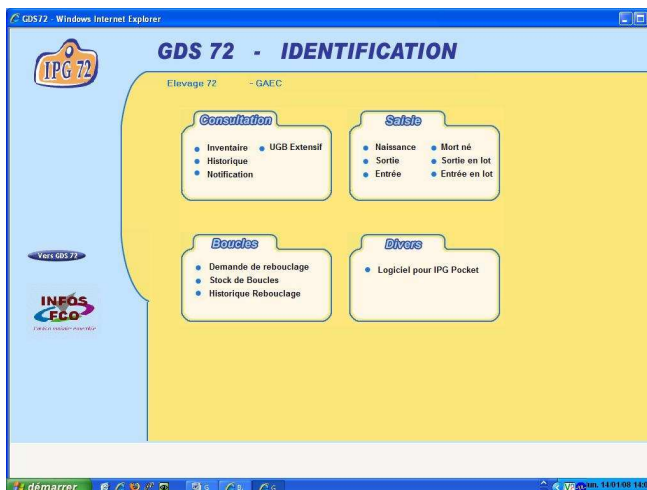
GDS72 - Windows Internet Explorer

IPG 72

GDS 72 - IDENTIFICATION

Elevage 72 - GAEC

Consultation
Inventaire
UGB Extensif
Historique
Notification

Saisie
Naissance
Mort né
Sortie
Sortie en lot
Entrée
Entrée en lot

Vers GDS 72

Boucles
Demande de rebouclage
Stock de Boucles
Historique Rebouclage

Divers
Logiciel pour IPG Pocket

INFOS ECO

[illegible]

démarrer

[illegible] lun. 14/01/08 14:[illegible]